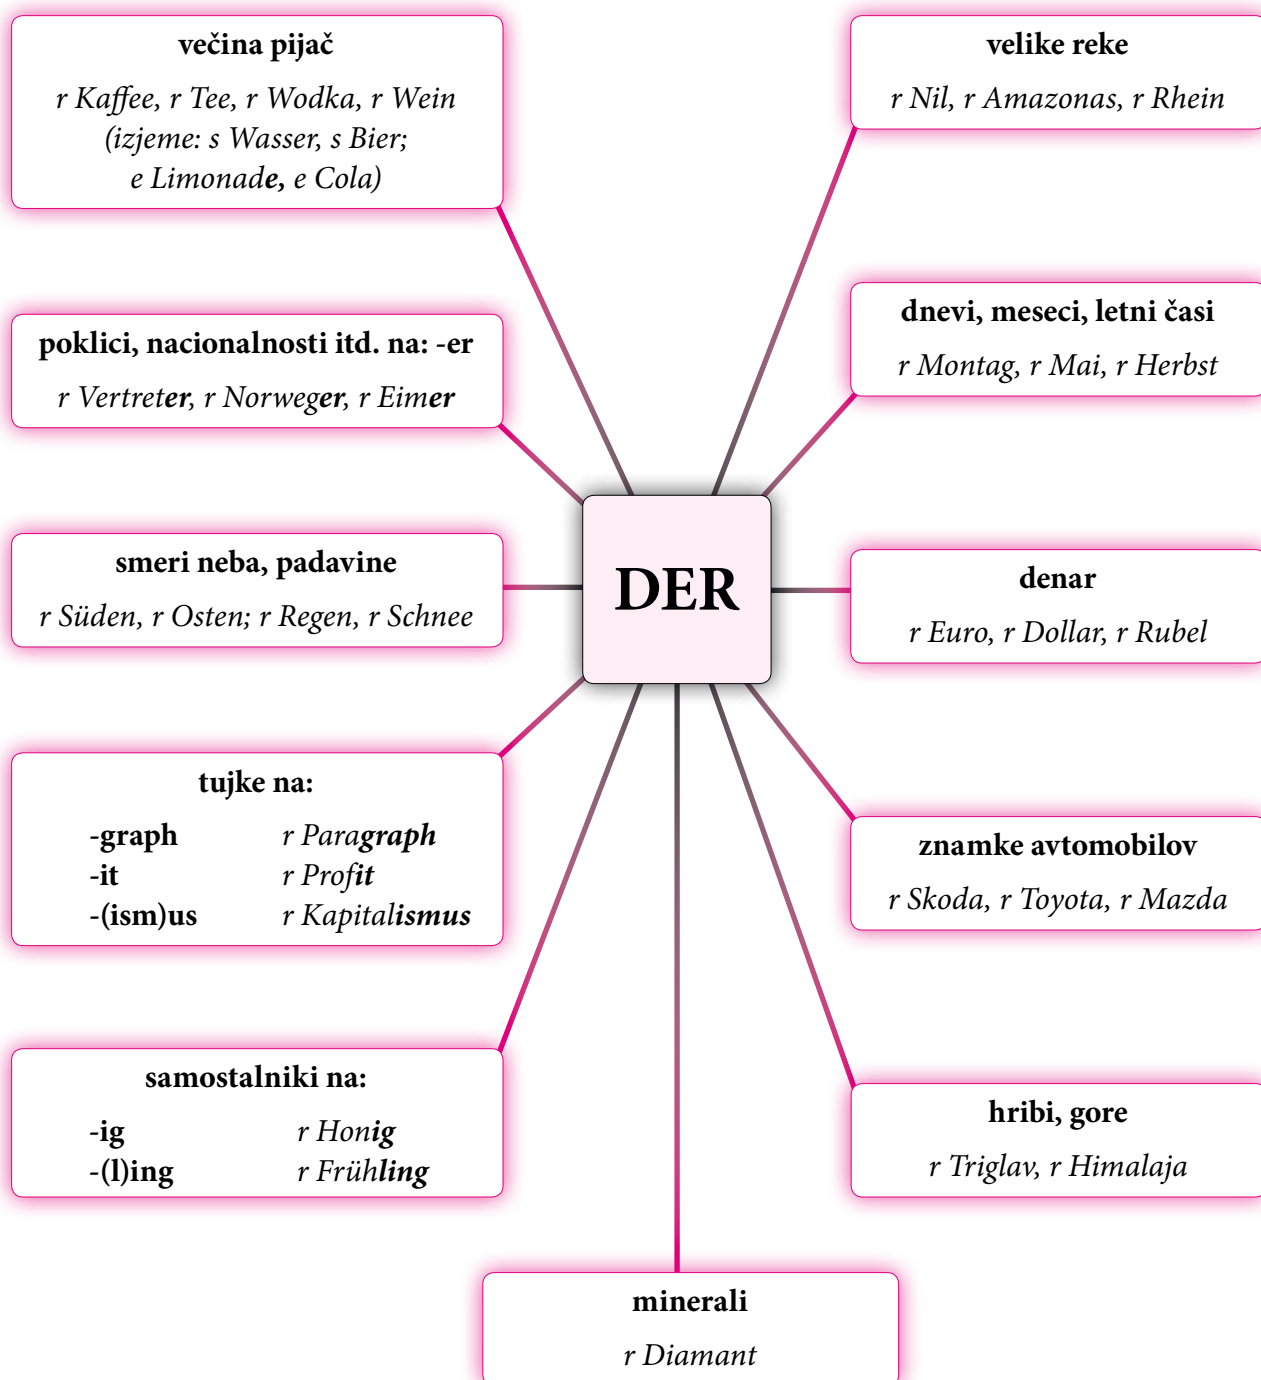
večina pijač

r Kaffee, r Tee, r Wodka, r Wein (izjeme: s Wasser, s Bier; e Limonade, e Cola)

velike reke

r Nil, r Amazonas, r Rhein

poklici, nacionalnosti itd. na: -er

r Vertreter, r Norweger, r Eimer

dnevi, meseci, letni časi

r Montag, r Mai, r Herbst

smeri neba, padavine

r Süden, r Osten; r Regen, r Schnee

DER

denar

r Euro, r Dollar, r Rubel

tujke na:

-graph r Paragraph
-it r Profit
-(ism)us r Kapitalismus

znamke avtomobilov

r Skoda, r Toyota, r Mazda

samostalniki na:

-ig r Honig
-(l)ing r Frühling

hribi, gore

r Triglav, r Himalaja

minerali

r Diamant